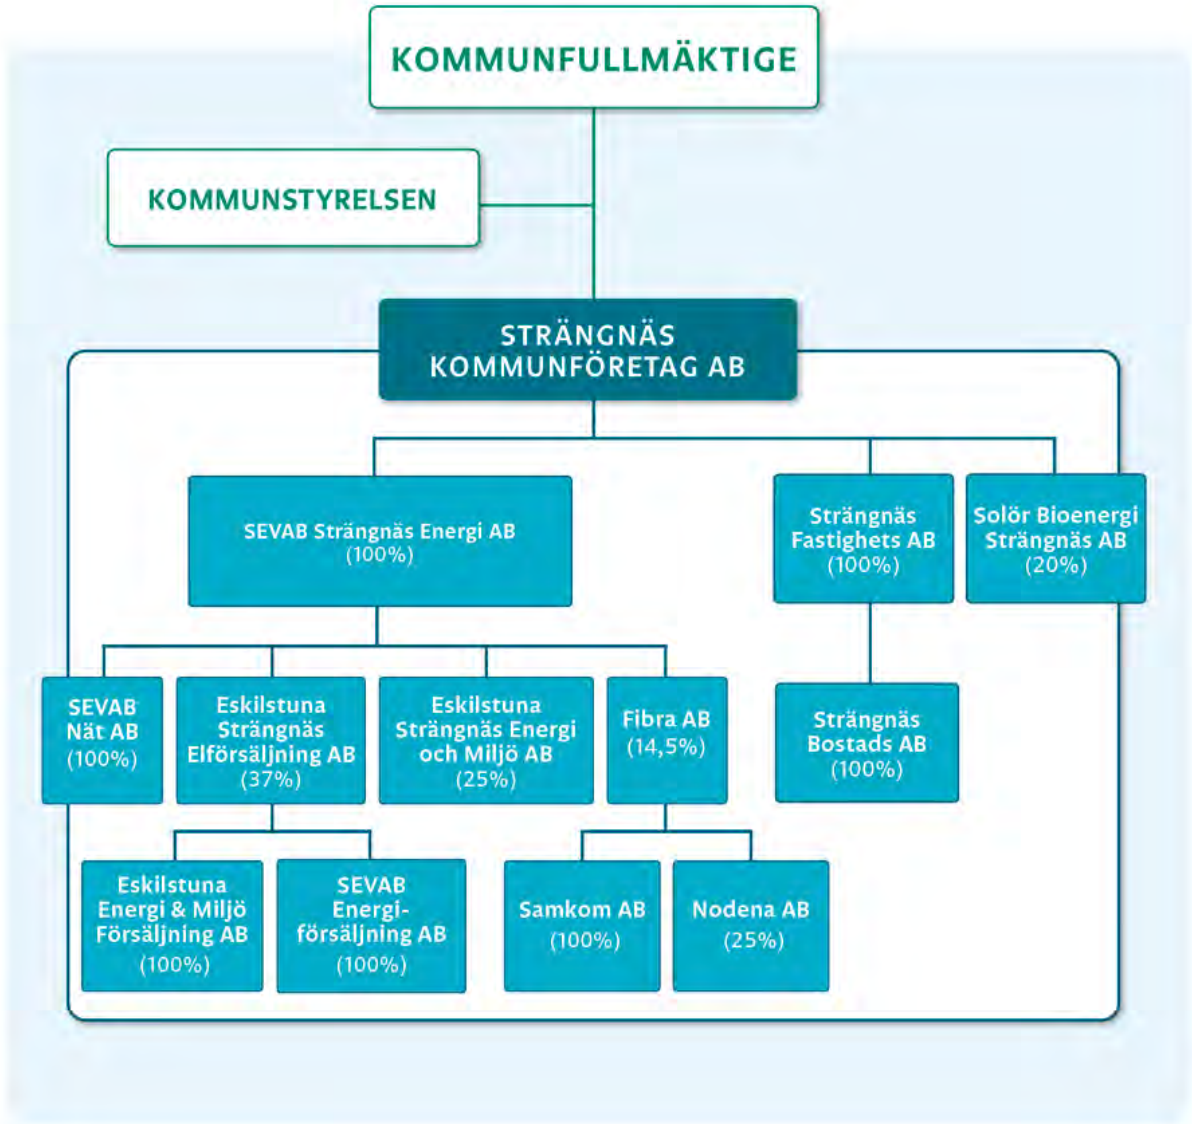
KOMMUNFULLMÄKTIGE

KOMMUNSTYRELSEN

STRÄNGNÄS KOMMUNFÖRETAG AB

SEVAB Strängnäs Energi AB (100%)

Strängnäs Fastighets AB (100%)

Solör Bioenergi Strängnäs AB (20%)

SEVAB Nät AB (100%)

Eskilstuna Strängnäs Elförsäljning AB (37%)

Eskilstuna Strängnäs Energi och Miljö AB (25%)

Fibra AB (14,5%)

Strängnäs Bostads AB (100%)

Eskilstuna Energi & Miljö Försäljning AB (100%)

SEVAB Energiförsäljning AB (100%)

Samkom AB (100%)

Nodena AB (25%)